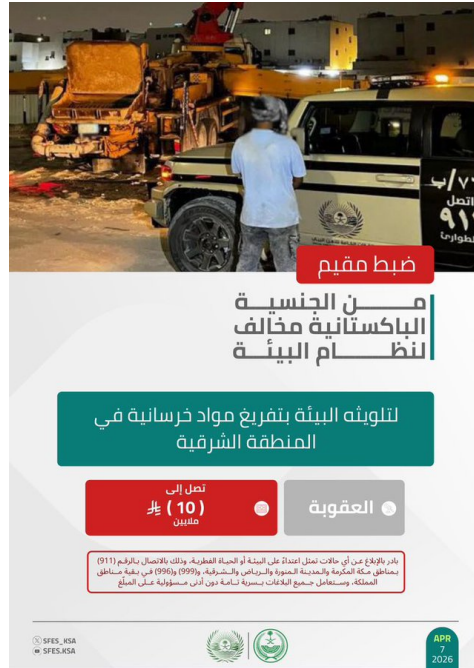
ضبط مقيم

من الجنسية الباكستانية مخالف لنظام البيئة

لتلويثه البيئة بتفريغ مواد خرسانية في المنطقة الشرقية

العقوبة

تصل إلى
( 10 ) ﷼
ملايين

بادر بالإبلاغ عن أي حالات تمثل اعتداءً على البيئة أو الحياة الفطرية، وذلك بالاتصال بالرقم (911) بمناطق مكة المكرمة والمدينة المنورة والرياض والشرقية، و(999) و(996) في بقية مناطق المملكة، وستعامل جميع البلاغات بسرية تامة دون أدنى مسؤولية على المبلّغ

SFES_KSA
SFES.KSA

APR
7
2026

اتصل
911
طوارئ